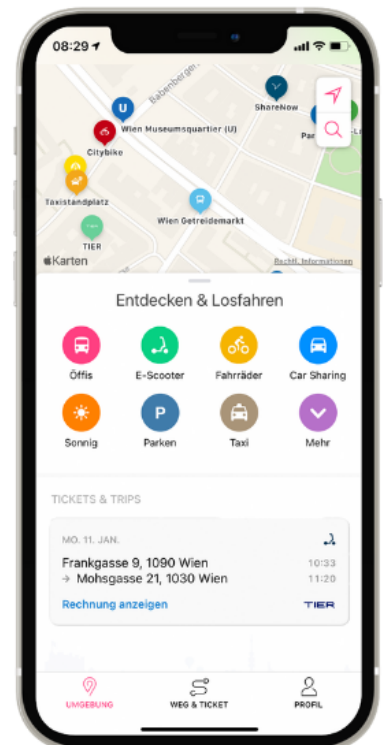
08:29

Babenberger

ShareNow

U

Wien Museumsquartier (U)

Par

-L

Citybike

Taxistandplatz

Wien Getreidemarkt

TIER

TIER

Karten

Rechtl. Informationen

Entdecken & Losfahren

Öffis

E-Scooter

Fahrräder

Car Sharing

Sonnig

P

Parken

Taxi

Mehr

TICKETS & TRIPS

MO. 11. JAN.

Frankgasse 9, 1090 Wien

10:33

→ Mohsgasse 21, 1030 Wien

11:20

Rechnung anzeigen

TIER

UMGEBUNG

WEG & TICKET

PROFIL